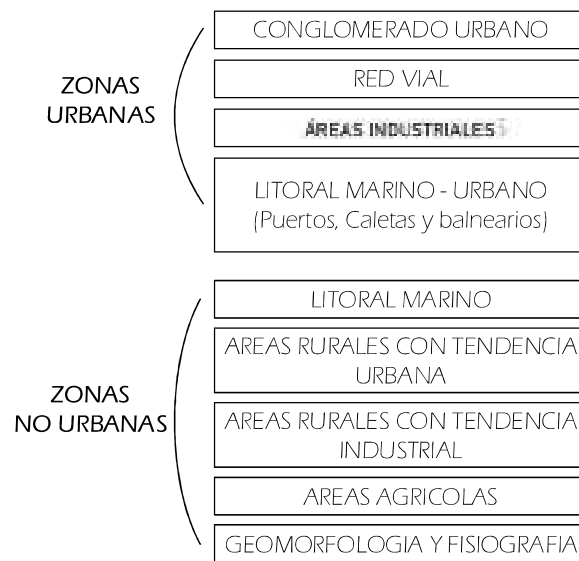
ZONAS URBANAS

CONGLOMERADO URBANO

RED VIAL

ÁREAS INDUSTRIALES

LITORAL MARINO - URBANO (Puertos, Caletas y balnearios)

ZONAS NO URBANAS

LITORAL MARINO

AREAS RURALES CON TENDENCIA URBANA

AREAS RURALES CON TENDENCIA INDUSTRIAL

AREAS AGRICOLAS

GEOMORFOLOGIA Y FISIOGRAFIA